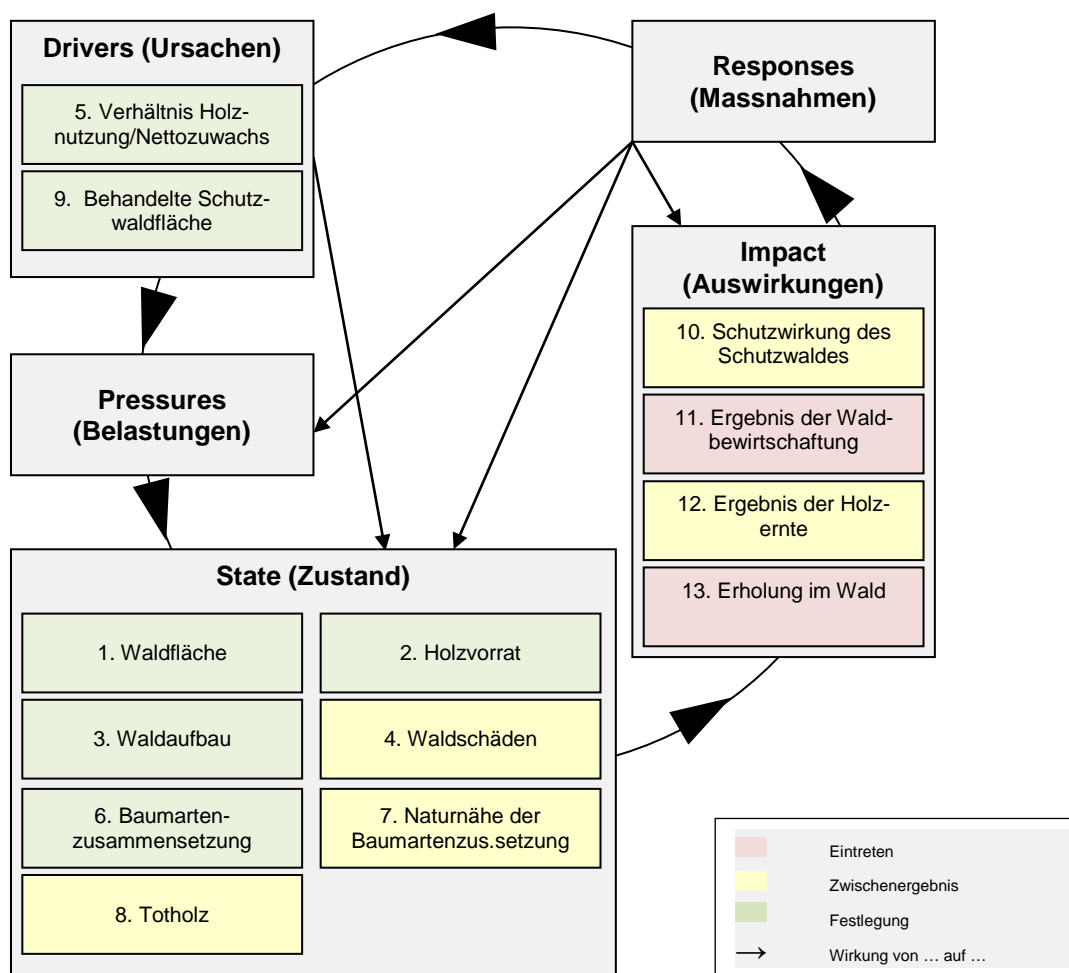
Drivers (Ursachen)

5. Verhältnis Holznutzung/Nettozuwachs

9. Behandelte Schutzwaldfläche

Responses (Massnahmen)

Impact (Auswirkungen)

10. Schutzwirkung des Schutzwaldes

11. Ergebnis der Waldbewirtschaftung

12. Ergebnis der Holzernte

13. Erholung im Wald

Pressures (Belastungen)

State (Zustand)

1. Waldfläche

2. Holzvorrat

3. Waldaufbau

4. Waldschäden

6. Baumartenzusammensetzung

7. Naturnähe der Baumartenzus.setzung

8. Totholz

Eintreten

Zwischenergebnis

Festlegung

$\longrightarrow$ Wirkung von … auf …